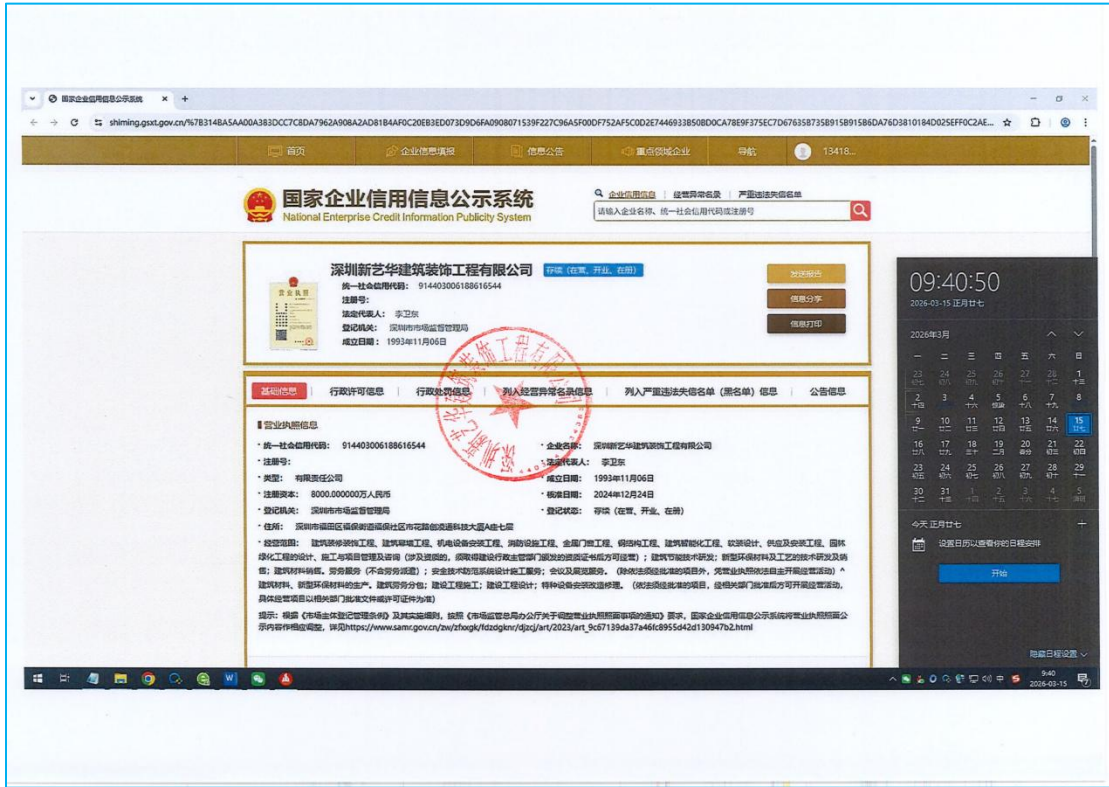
国家企业信用信息公示系统 ×

shiming.gsxt.gov.cn/%7B314BA5AA00A383DCC7C8DA7962A908A2AD81B4AF0C20EB3ED073D9D6FA0908071539F227C96A5F00DF752AF5C0D2E7446933B50BD0CA78E9F375EC7D67635B735B915B915B6DA76D3810184D025EFF0C2AE...

首页 企业信息填报 信息公告 重点领域企业 导航 13418...

国家企业信用信息公示系统
National Enterprise Credit Information Publicity System

企业信用信息 | 经营异常名录 | 严重违法失信名单
请输入企业名称、统一社会信用代码或注册号

深圳新艺华建筑装饰工程有限公司 存续（在营、开业、在册）
统一社会信用代码： 914403006188616544
注册号：
法定代表人： 李卫东
登记机关： 深圳市市场监督管理局
成立日期： 1993年11月06日

发送报告
信息分享
信息打印

基础信息 | 行政许可信息 | 行政处罚信息 | 列入经营异常名录信息 | 列入严重违法失信名单（黑名单）信息 | 公告信息

营业执照信息
· 统一社会信用代码： 914403006188616544
· 企业名称： 深圳新艺华建筑装饰工程有限公司
· 注册号：
· 法定代表人： 李卫东
· 类型： 有限责任公司
· 成立日期： 1993年11月06日
· 注册资本： 8000.000000万人民币
· 核准日期： 2024年12月24日
· 登记机关： 深圳市市场监督管理局
· 登记状态： 存续（在营、开业、在册）
· 住所： 深圳市福田区福保街道福保社区市花路创凌通科技大厦A座七层
· 经营范围： 建筑装修装饰工程、建筑幕墙工程、机电设备安装工程、消防设施工程、金属门窗工程、钢结构工程、建筑智能化工程、软装设计、供应及安装工程、园林绿化工程的设计、施工与项目管理及咨询（涉及资质的，须取得建设行政主管部门颁发的资质证书后方可经营）；建筑节能技术研发；新型环保材料及工艺的技术研发及销售；建筑材料销售。劳务服务（不含劳务派遣）；安全技术防范系统设计施工服务；会议及展览服务。（除依法须经批准的项目外，凭营业执照依法自主开展经营活动）^建筑材料、新型环保材料的生产。建筑劳务分包；建设工程施工；建设工程设计；特种设备安装改造修理。（依法须经批准的项目，经相关部门批准后方可开展经营活动，具体经营项目以相关部门批准文件或许可证件为准）

提示：根据《市场主体登记管理条例》及其实施细则，按照《市场监管总局办公厅关于调整营业执照照面事项的通知》要求，国家企业信用信息公示系统将营业执照照面公示内容作相应调整，详见https://www.samr.gov.cn/zw/zfxxgk/fdzdgknr/djzcj/art/2023/art_9c67139da37a46fc8955d42d130947b2.html

09:40:50
2026-03-15 正月廿七

2026年3月
一 二 三 四 五 六 日
23 24 25 26 27 28 1
2 3 4 5 6 7 8
9 10 11 12 13 14 15
16 17 18 19 20 21 22
23 24 25 26 27 28 29
30 31 1 2 3 4 5

今天 正月廿七
设置日历以查看你的日程安排
开始
隐藏日程设置

9:40
2026-03-15